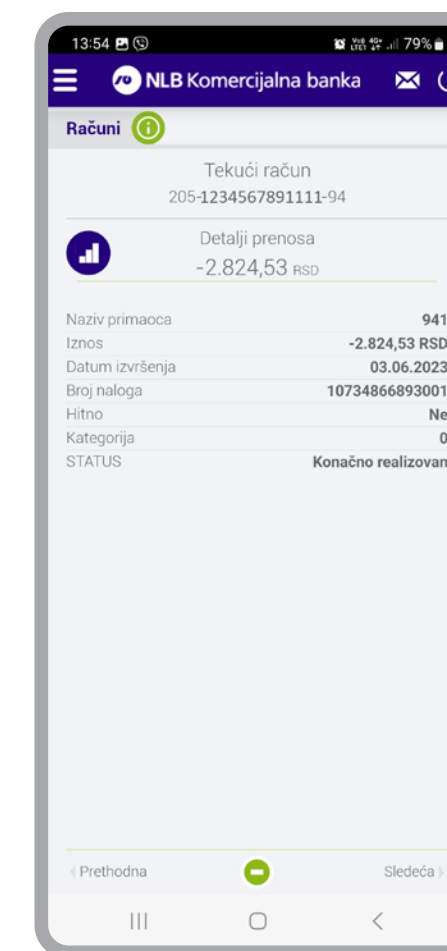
13:54

79%

NLB Komercijalna banka

Računi

Tekući račun
205-1234567891111-94

Detalji prenosa
-2.824,53 RSD

| | |
|---|---|
| Naziv primaoca | 941 |
| Iznos | -2.824,53 RSD |
| Datum izvršenja | 03.06.2023 |
| Broj naloga | 10734866893001 |
| Hitno | Ne |
| Kategorija | 0 |
| STATUS | Konačno realizovan |

Prethodna

Sledeća